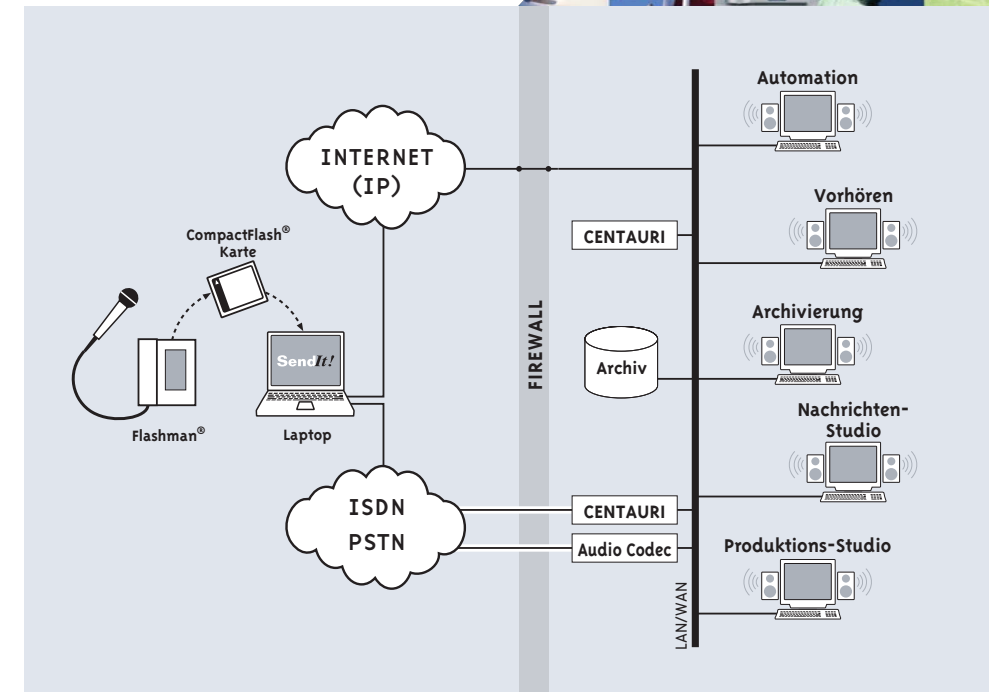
INTERNET (IP)

CompactFlash® Karte

SendIt!

Flashman®

Laptop

ISDN PSTN

FIREWALL

CENTAURI

Archiv

CENTAURI

Audio Codec

LAN/WAN

Automation

Vorhören

Archivierung

Nachrichten-Studio

Produktions-Studio